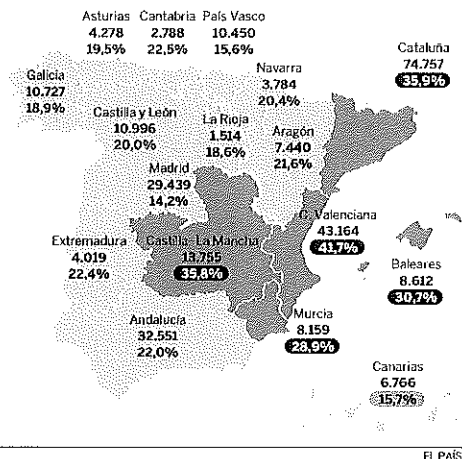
Asturias 4.278 19,5%
Cantabria 2.788 22,5%
País Vasco 10.450 15,6%

Galicia 10.727 18,9%

Navarra 3.784 20,4%

Cataluña 74.757 35,9%

Castilla y León 10.996 20,0%

La Rioja 1.514 18,6%

Aragón 7.440 21,6%

Madrid 29.439 14,2%

C. Valenciana 43.164 41,7%

Extremadura 4.019 22,4%

Castilla-La Mancha 13.755 35,8%

Baleares 8.612 30,7%

Andalucía 32.551 22,0%

Murcia 8.159 28,9%

Canarias 6.766 15,7%

EL PAÍS